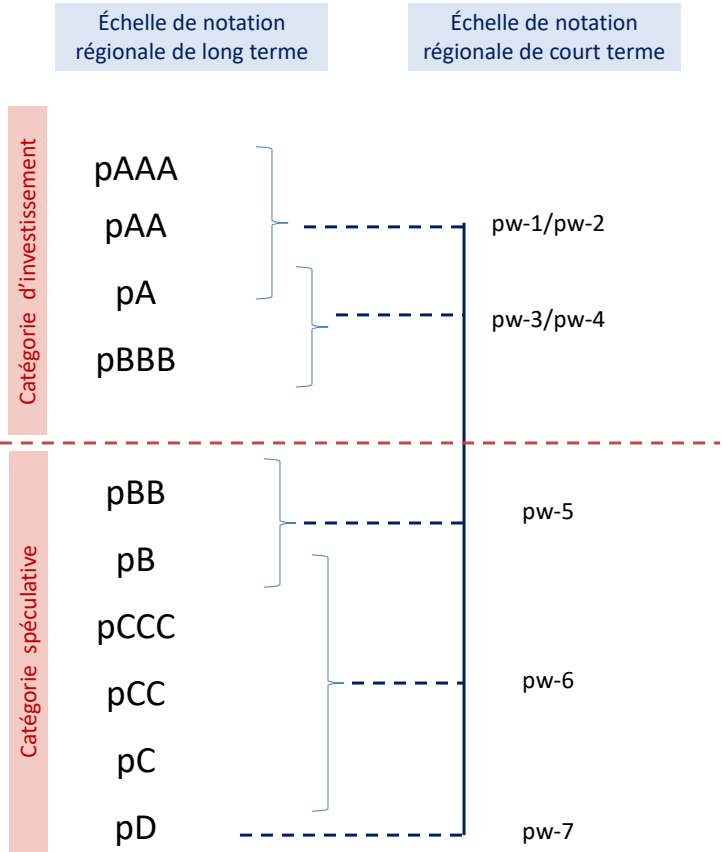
Échelle de notation régionale de long terme

Échelle de notation régionale de court terme

Catégorie d'investissement

pAAA
pAA
pA
pBBB

pw-1/pw-2
pw-3/pw-4

Catégorie spéculative

pBB
pB
pCCC
pCC
pC
pD

pw-5
pw-6
pw-7